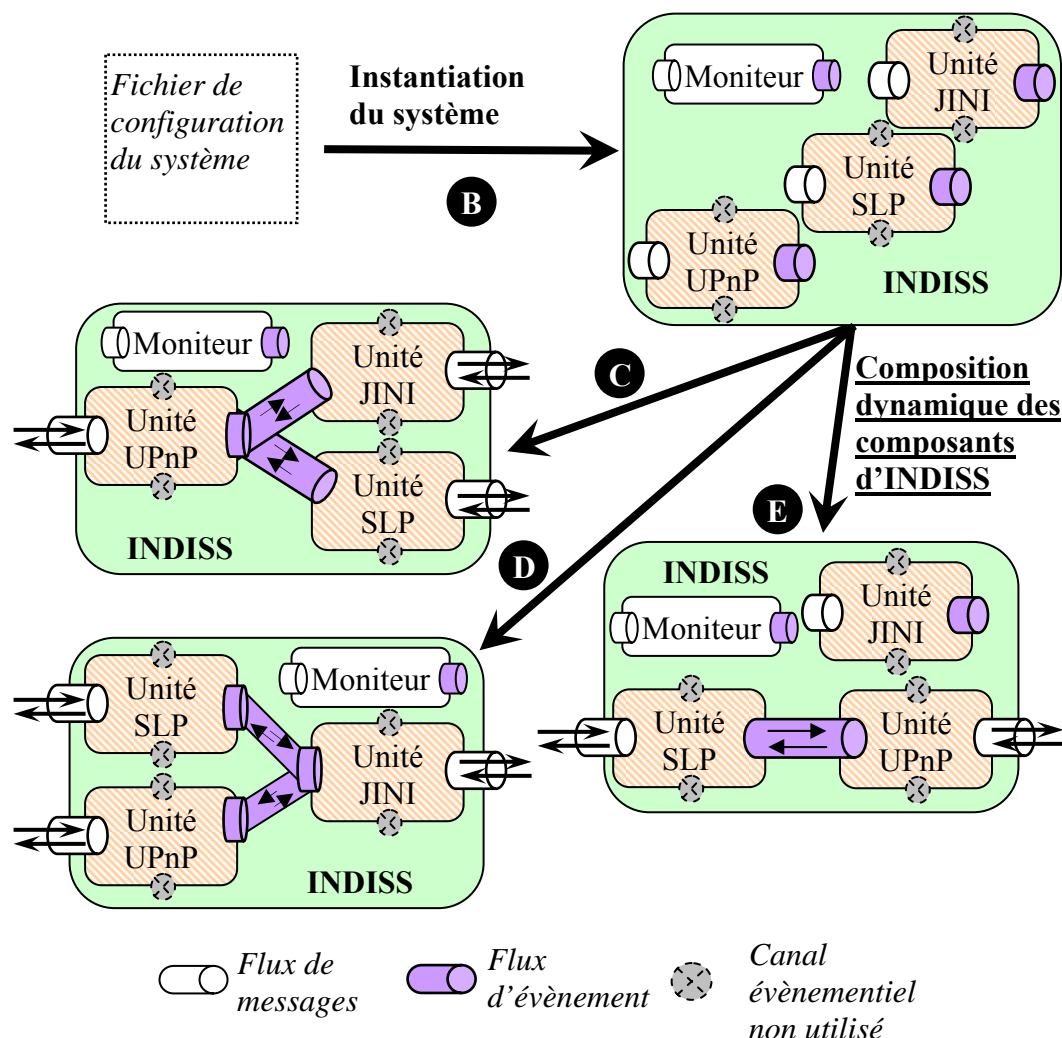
Fichier de configuration du système

Instantiation du système

B

Moniteur

Unité JINI

Unité SLP

Unité UPnP

INDISS

Moniteur

Unité UPnP

Unité JINI

Unité SLP

INDISS

C

Composition dynamique des composants d'INDISS

E

D

INDISS

Unité JINI

Moniteur

Unité SLP

Unité UPnP

Moniteur

Unité SLP

Unité JINI

Unité UPnP

INDISS

Flux de messages

Flux d'évènement

Canal évènementiel non utilisé